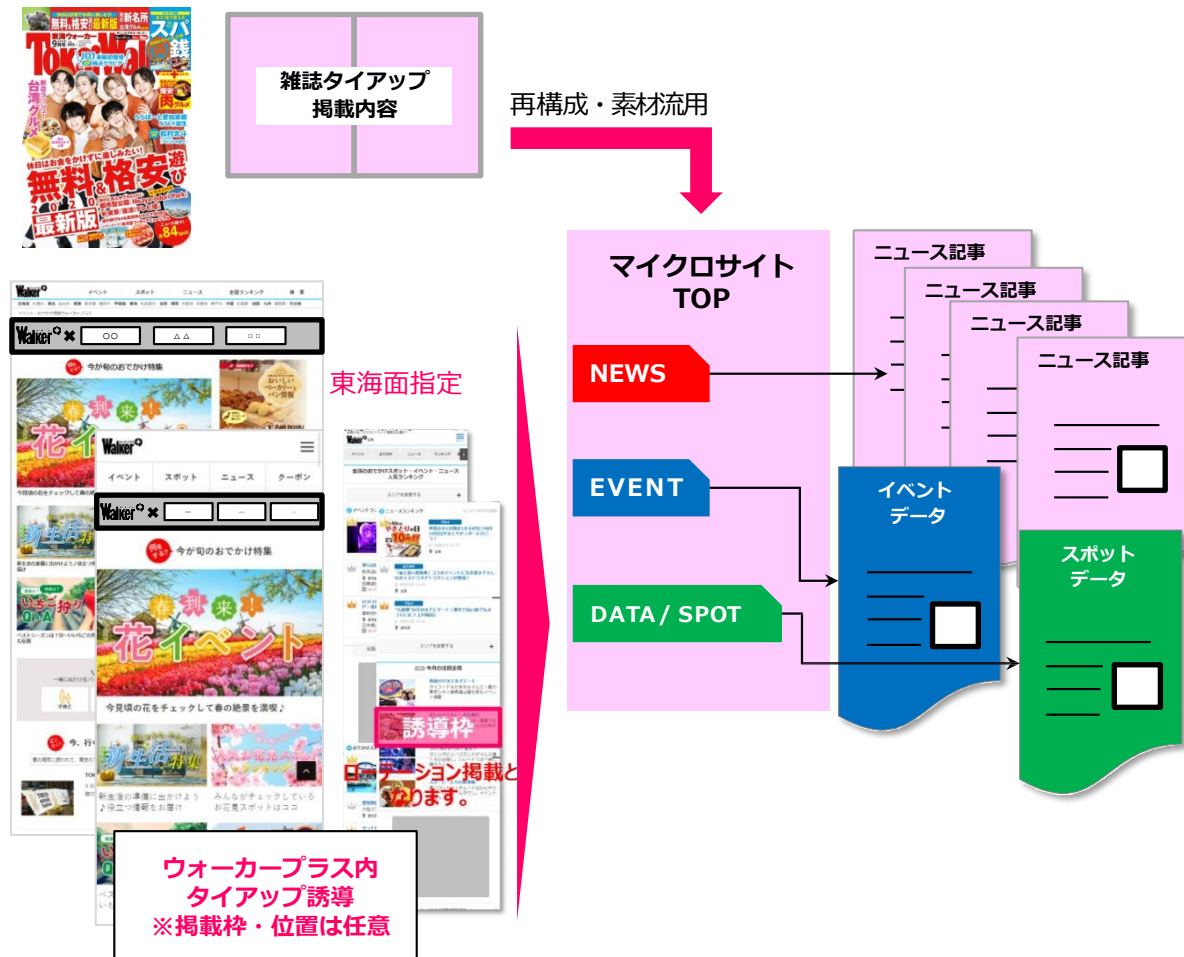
無料&格安 最新版
東海ウォーカー
TokaiWalker
台湾グルメ
スパ銭
肉
休日はお金をかけずに楽しみたい!
無料&格安遊び
最新版
84

雑誌タイアップ
掲載内容

再構成・素材流用

マイクロサイト
TOP

NEWS
EVENT
DATA / SPOT

ニュース記事
ニュース記事
ニュース記事
ニュース記事

イベント
データ

スポット
データ

Walker+
イベント
スポット
ニュース
全国ランキング
Walker+ ✖ ○○ △△ □□
今が旬のおでかけ特集
春到来!
花イベント
今見頃の花をチェックして春の絶景を満喫♪
新生活特集
いちご狩り
東海面指定

Walker+
イベント
スポット
ニュース
クーポン
Walker+ ✖ -- -- --
今が旬のおでかけ特集
春到来!
花イベント
今見頃の花をチェックして春の絶景を満喫♪
新生活特集
お花見スポット
新生活の準備に出かけよう♪役立つ情報をお届け
みんなが注目しているお花見スポットはココ

誘導枠
ローテーション掲載となります。

ウォーカープラス内
タイアップ誘導
※掲載枠・位置は任意